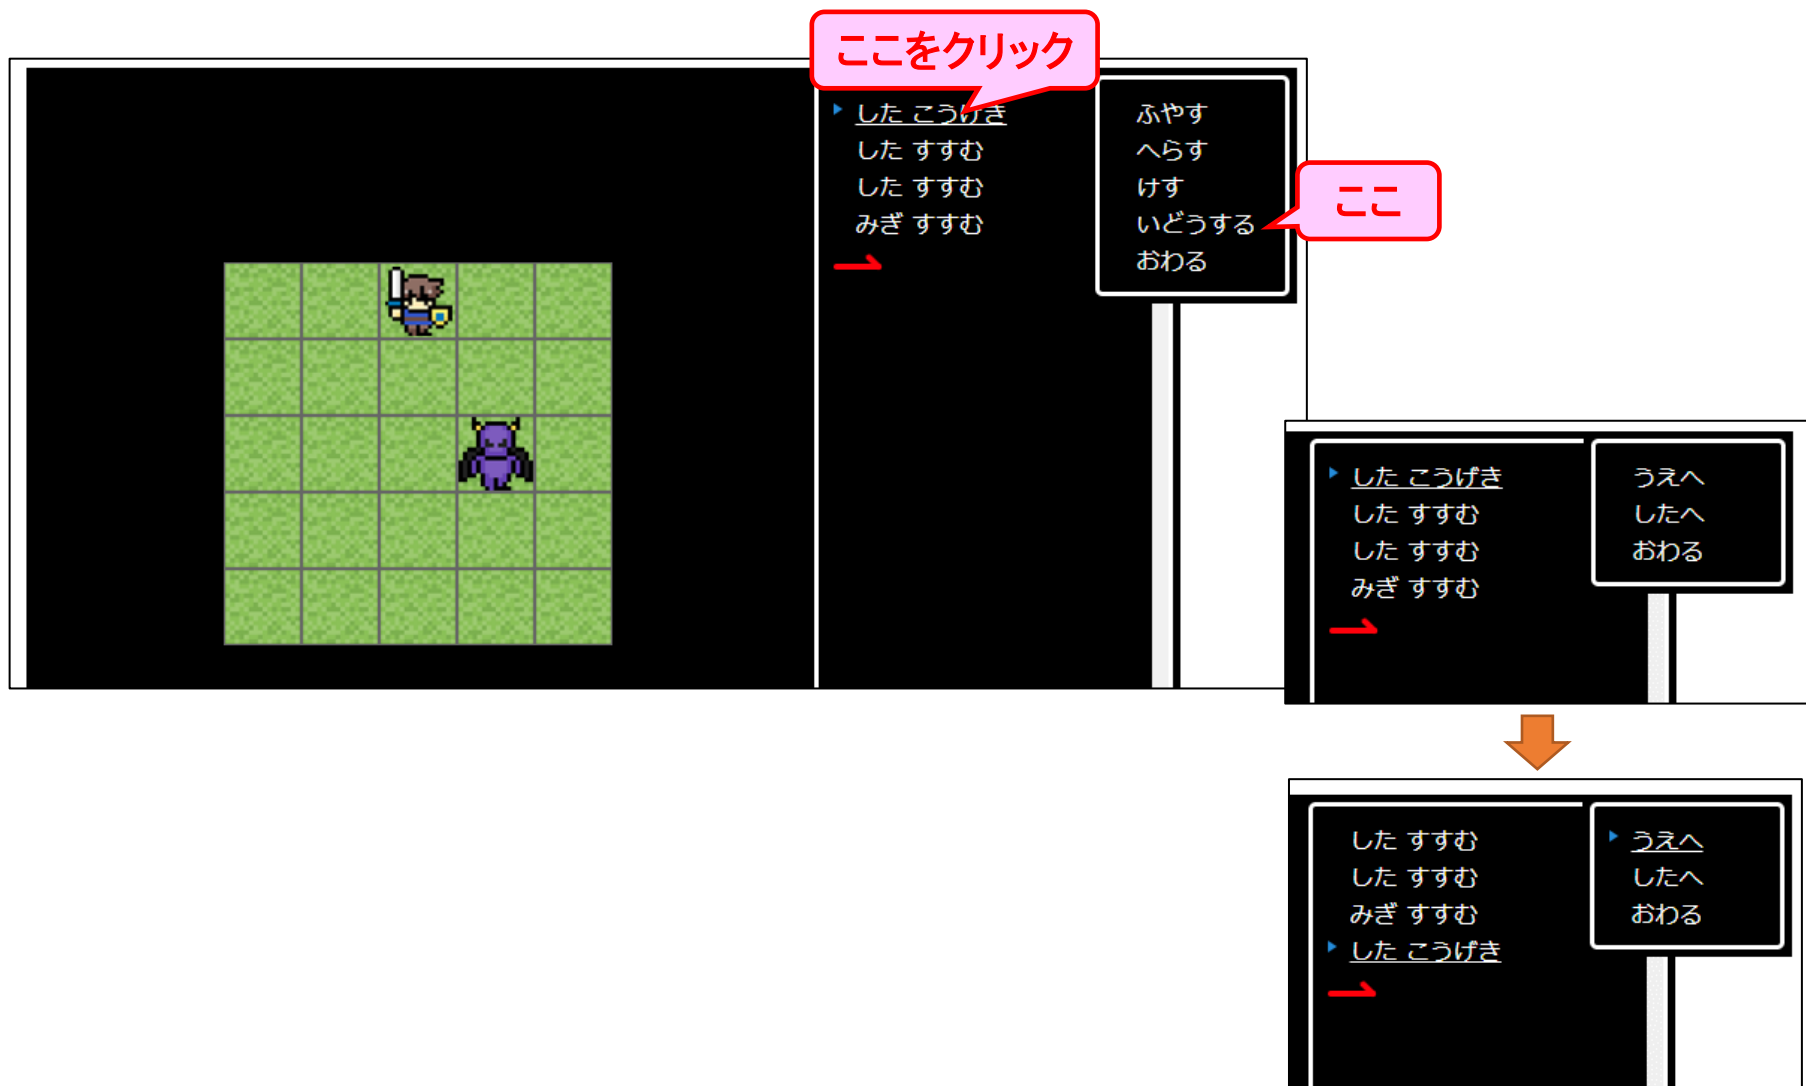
ここをクリック

したこうげき
したすすむ
したすすむ
みぎすすむ

ふやす
へらす
けす
いどうする
おわる

ここ

したこうげき
したすすむ
したすすむ
みぎすすむ

うえへ
したへ
おわる

したすすむ
したすすむ
みぎすすむ
したこうげき

うえへ
したへ
おわる